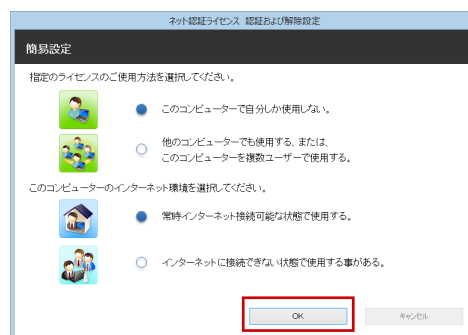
ネット認証ライセンス 認証および解除設定

簡易設定

指定のライセンスのご使用方法を選択してください。

このコンピューターで自分しか使用しない。

他のコンピューターでも使用する、または、
このコンピューターを複数ユーザーで使用する。

このコンピューターのインターネット環境を選択してください。

常時インターネット接続可能な状態で使用する。

インターネットに接続できない状態で使用する事がある。

OK

キャンセル